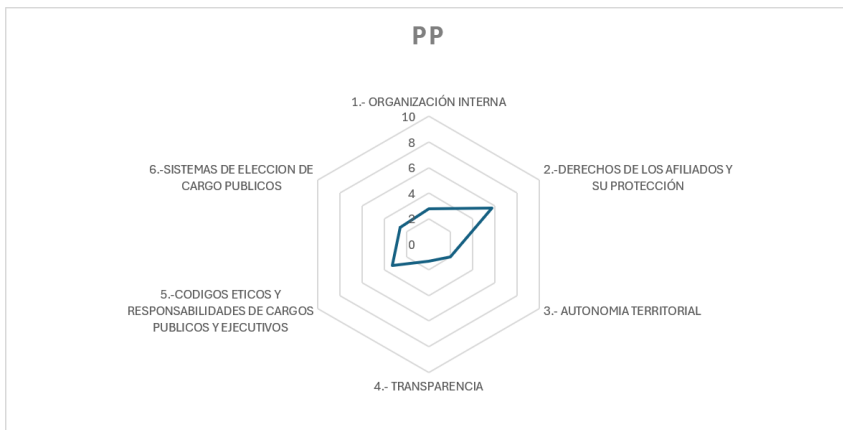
PP

1.- ORGANIZACIÓN INTERNA

10
8
6
4
2
0

2.-DERECHOS DE LOS AFILIADOS Y SU PROTECCIÓN

3.- AUTONOMIA TERRITORIAL

4.- TRANSPARENCIA

5.-CODIGOS ETICOS Y RESPONSABILIDADES DE CARGOS PUBLICOS Y EJECUTIVOS

6.-SISTEMAS DE ELECCION DE CARGO PUBLICOS